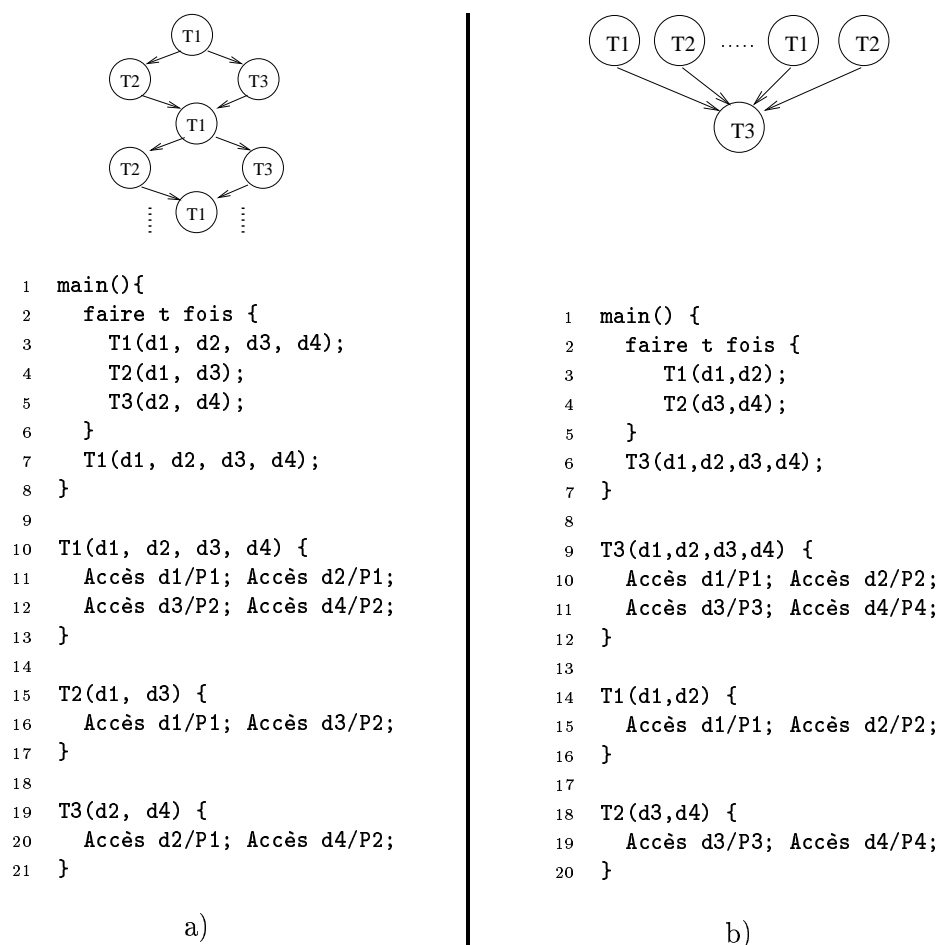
T1
T2
T3
T1
T2
T3
T1

1 main(){
2 faire t fois {
3 T1(d1, d2, d3, d4);
4 T2(d1, d3);
5 T3(d2, d4);
6 }
7 T1(d1, d2, d3, d4);
8 }
9
10 T1(d1, d2, d3, d4) {
11 Accès d1/P1; Accès d2/P1;
12 Accès d3/P2; Accès d4/P2;
13 }
14
15 T2(d1, d3) {
16 Accès d1/P1; Accès d3/P2;
17 }
18
19 T3(d2, d4) {
20 Accès d2/P1; Accès d4/P2;
21 }

a)

T1
T2
.....
T1
T2
T3

1 main() {
2 faire t fois {
3 T1(d1,d2);
4 T2(d3,d4);
5 }
6 T3(d1,d2,d3,d4);
7 }
8
9 T3(d1,d2,d3,d4) {
10 Accès d1/P1; Accès d2/P2;
11 Accès d3/P3; Accès d4/P4;
12 }
13
14 T1(d1,d2) {
15 Accès d1/P1; Accès d2/P2;
16 }
17
18 T2(d3,d4) {
19 Accès d3/P3; Accès d4/P4;
20 }

b)